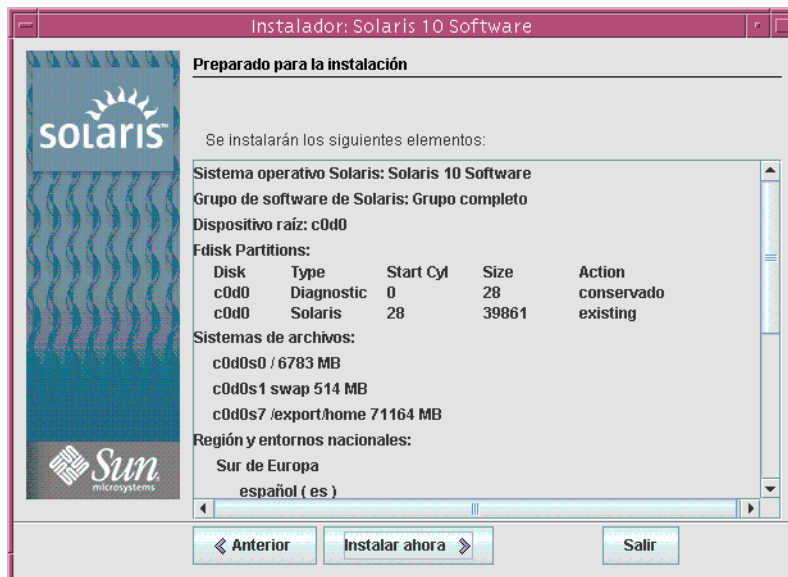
Instalador: Solaris 10 Software

solaris

Preparado para la instalación

Se instalarán los siguientes elementos:

Sistema operativo Solaris: Solaris 10 Software
Grupo de software de Solaris: Grupo completo
Dispositivo raíz: c0d0
Fdisk Partitions:

| Disk | Type | Start Cyl | Size | Action |
|---|---|---|---|---|
| c0d0 | Diagnostic | 0 | 28 | conservado |
| c0d0 | Solaris | 28 | 39861 | existing |

Sistemas de archivos:
c0d0s0 / 6783 MB
c0d0s1 swap 514 MB
c0d0s7 /export/home 71164 MB
Región y entornos nacionales:
Sur de Europa
español ( es )

Sun microsystems

« Anterior
Instalar ahora »
Salir